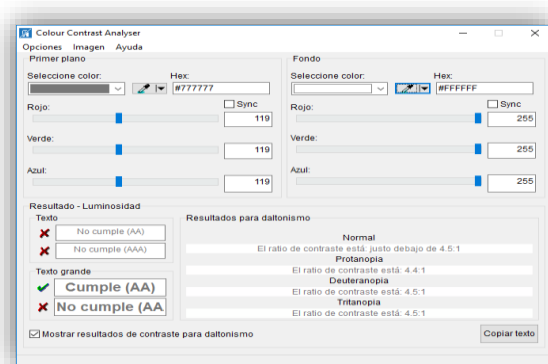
Colour Contrast Analyser

Opciones Imagen Ayuda

Primer plano

Seleccione color:

Hex:

#777777

Rojo:

Sync

119

Verde:

119

Azul:

119

Fondo

Seleccione color:

Hex:

#FFFFFF

Rojo:

Sync

255

Verde:

255

Azul:

255

Resultado - Luminosidad

Texto

No cumple (AA)

No cumple (AAA)

Texto grande

Cumple (AA)

No cumple (AA

Resultados para daltonismo

Normal

El ratio de contraste está: justo debajo de 4.5:1

Protanopia

El ratio de contraste está: 4.4:1

Deuteranopia

El ratio de contraste está: 4.5:1

Tritanopia

El ratio de contraste está: 4.5:1

Mostrar resultados de contraste para daltonismo

Copiar texto